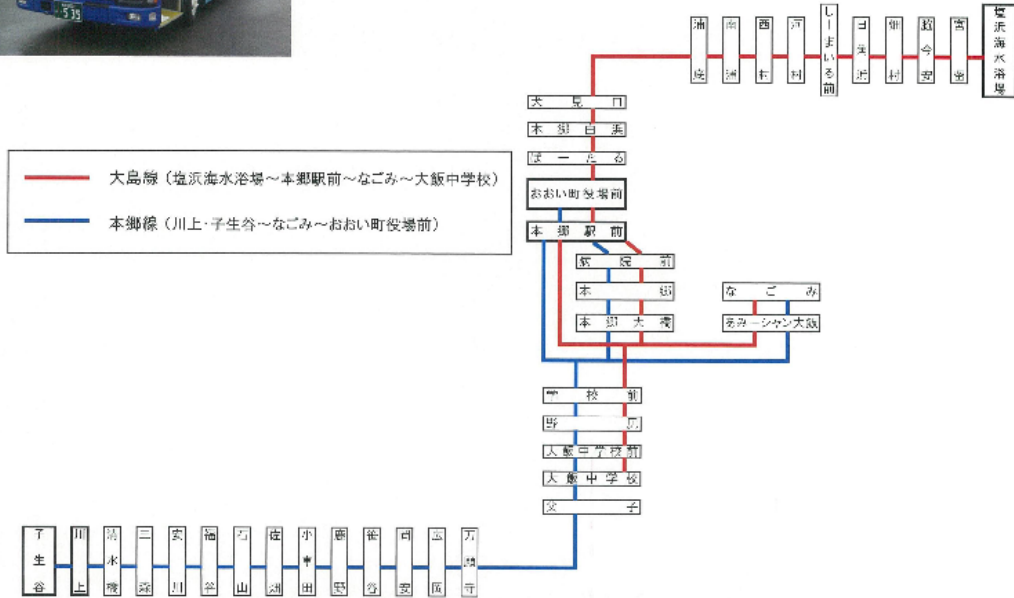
535

大島線（塩浜海水浴場～本郷駅前～なごみ～大飯中学校）

本郷線（川上・子生谷～なごみ～おおい町役場前）

浦底

南浦

西村

河村

しーまいる前

日角浜

畑村

鋸谷

宮留

塩浜海水浴場

大島口

本郷白浜

ぱーたる

おおい町役場前

本郷駅前

病院前

本郷

本郷大橋

なごみ

うみんぴあ大飯

学校前

野尻

大飯中学校前

大飯中学校

父子

子生谷

川上

清水橋

三森

安川

福谷

石山

佐畑

小車田

鹿野

笹谷

司安

広岡

万願寺